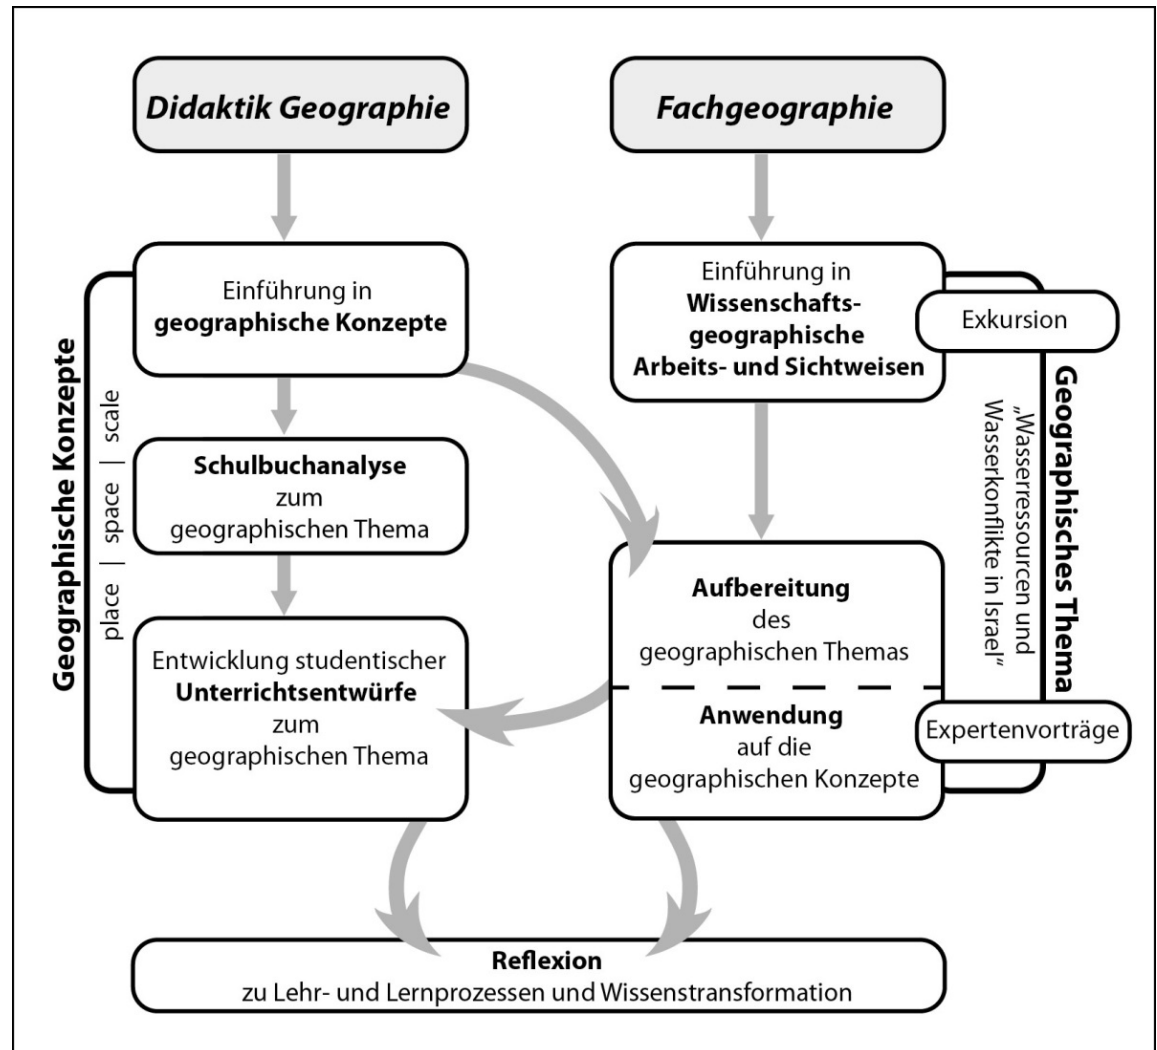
Didaktik Geographie

Fachgeographie

Geographische Konzepte

place | space | scale

Einführung in geographische Konzepte

Schulbuchanalyse zum geographischen Thema

Entwicklung studentischer Unterrichtsentwürfe zum geographischen Thema

Einführung in Wissenschaftsgeographische Arbeits- und Sichtweisen

Exkursion

Geographisches Thema

„Wasserressourcen und Wasserkonflikte in Israel"

Aufbereitung des geographischen Themas

Anwendung auf die geographischen Konzepte

Expertenvorträge

Reflexion zu Lehr- und Lernprozessen und Wissenstransformation